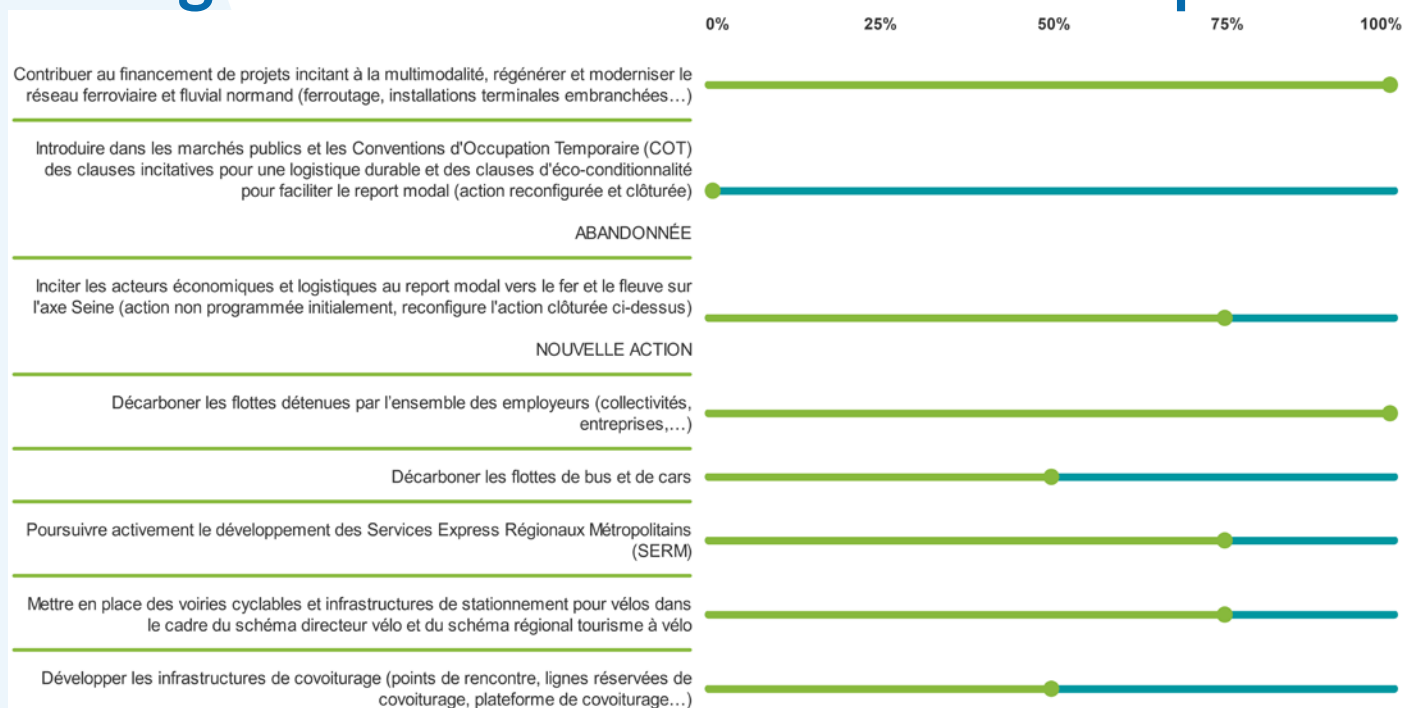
0%
25%
50%
75%
100%

Contribuer au financement de projets incitant à la multimodalité, régénérer et moderniser le réseau ferroviaire et fluvial normand (ferroutage, installations terminales embranchées…)

Introduire dans les marchés publics et les Conventions d'Occupation Temporaire (COT) des clauses incitatives pour une logistique durable et des clauses d'éco-conditionnalité pour faciliter le report modal (action reconfigurée et clôturée)

ABANDONNÉE

Inciter les acteurs économiques et logistiques au report modal vers le fer et le fleuve sur l'axe Seine (action non programmée initialement, reconfigure l'action clôturée ci-dessus)

NOUVELLE ACTION

Décarboner les flottes détenues par l'ensemble des employeurs (collectivités, entreprises,…)

Décarboner les flottes de bus et de cars

Poursuivre activement le développement des Services Express Régionaux Métropolitains (SERM)

Mettre en place des voiries cyclables et infrastructures de stationnement pour vélos dans le cadre du schéma directeur vélo et du schéma régional tourisme à vélo

Développer les infrastructures de covoiturage (points de rencontre, lignes réservées de covoiturage, plateforme de covoiturage…)